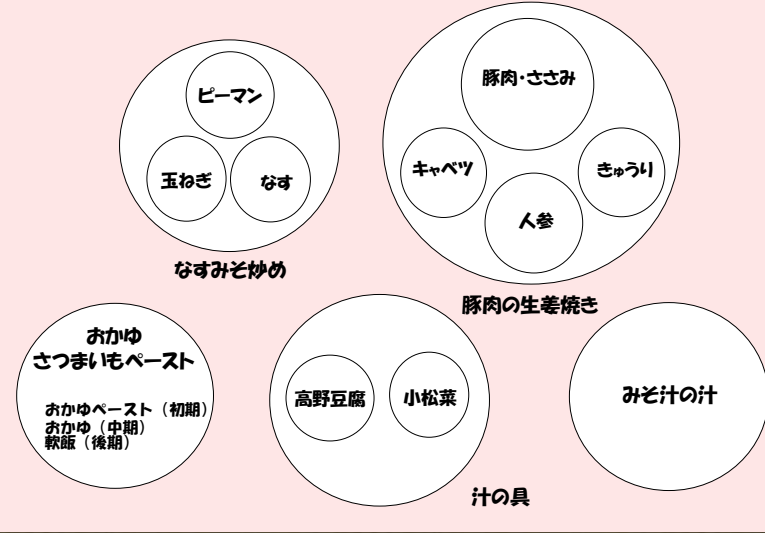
ピーマン

玉ねぎ

なす

なすみそ炒め

豚肉・ささみ

キャベツ

きゅうり

人参

豚肉の生姜焼き

おかゆ
さつまいもペースト

おかゆペースト（初期）
おかゆ（中期）
軟飯（後期）

高野豆腐

小松菜

汁の具

みそ汁の汁